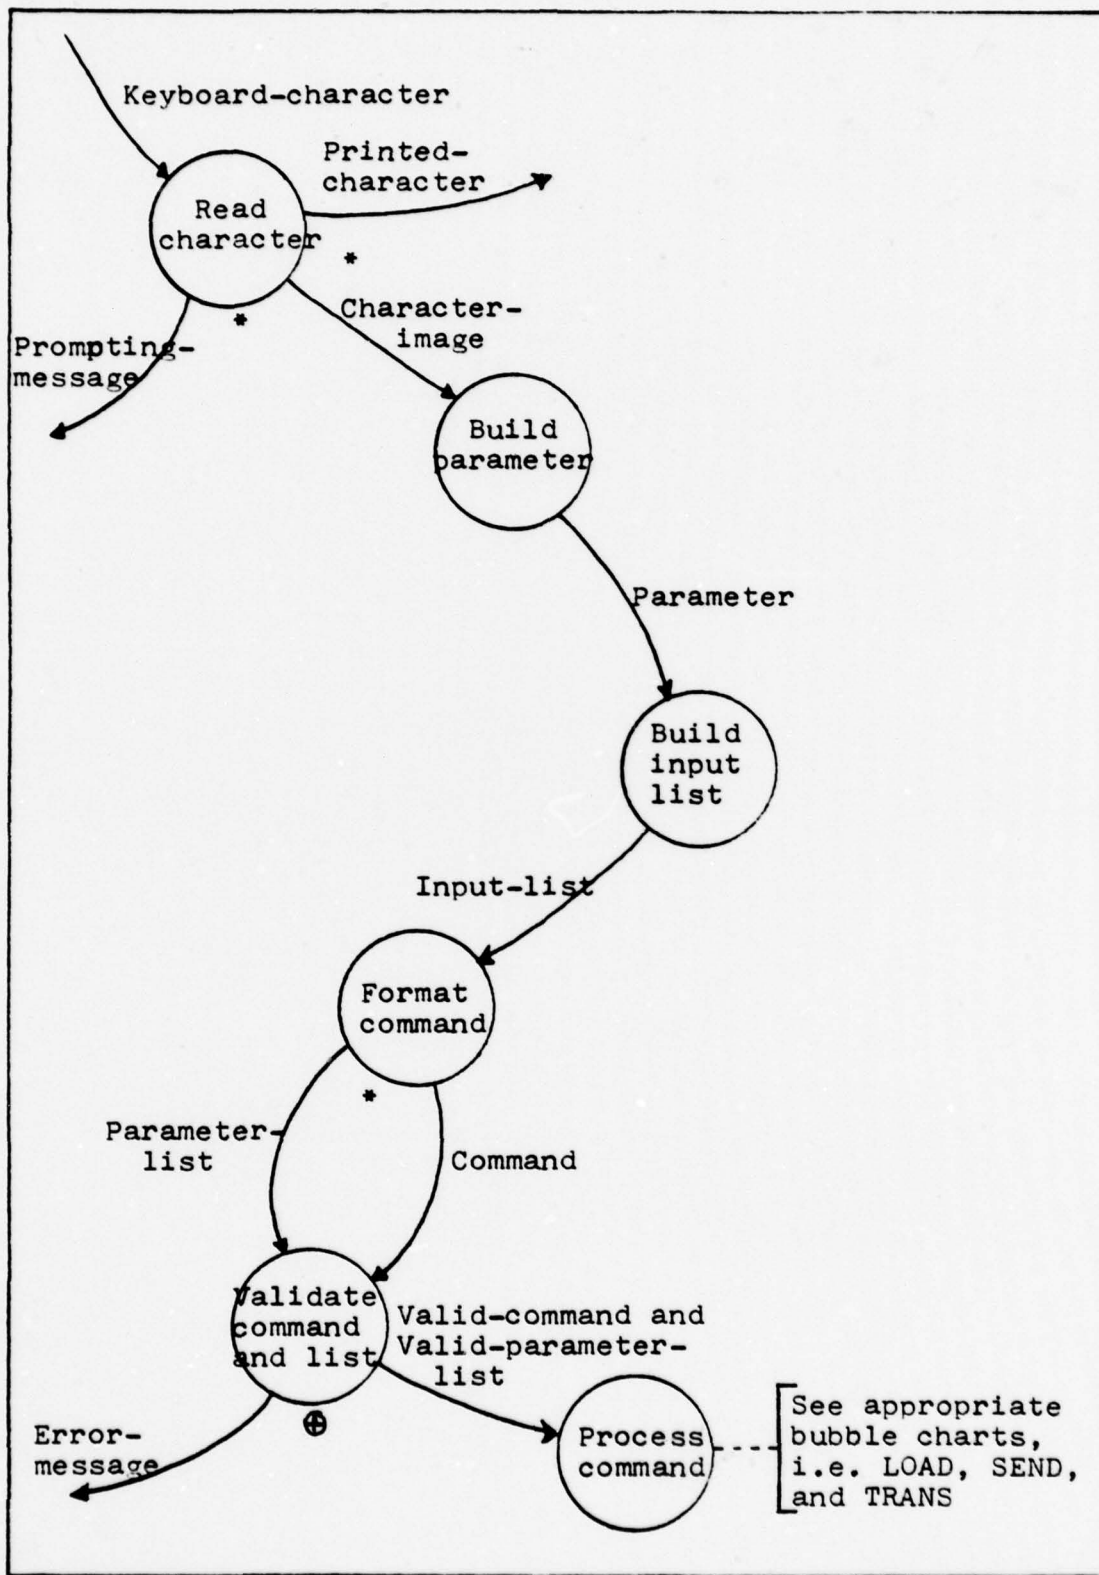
Keyboard-character

Printed-character

Read character

*

*

Prompting-message

Character-image

Build parameter

Parameter

Build input list

Input-list

Format command

*

Parameter-list

Command

Validate command and list

Valid-command and Valid-parameter-list

$\oplus$

Error-message

Process command

See appropriate bubble charts, i.e. LOAD, SEND, and TRANS